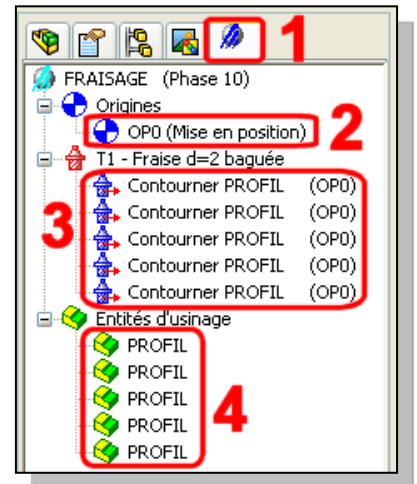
1

FRAISAGE (Phase 10)

Origines

OP0 (Mise en position)

2

T1 - Fraise d=2 baguée

Contourner PROFIL (OP0)

Contourner PROFIL (OP0)

Contourner PROFIL (OP0)

Contourner PROFIL (OP0)

Contourner PROFIL (OP0)

3

Entités d'usinage

PROFIL

PROFIL

PROFIL

PROFIL

PROFIL

4